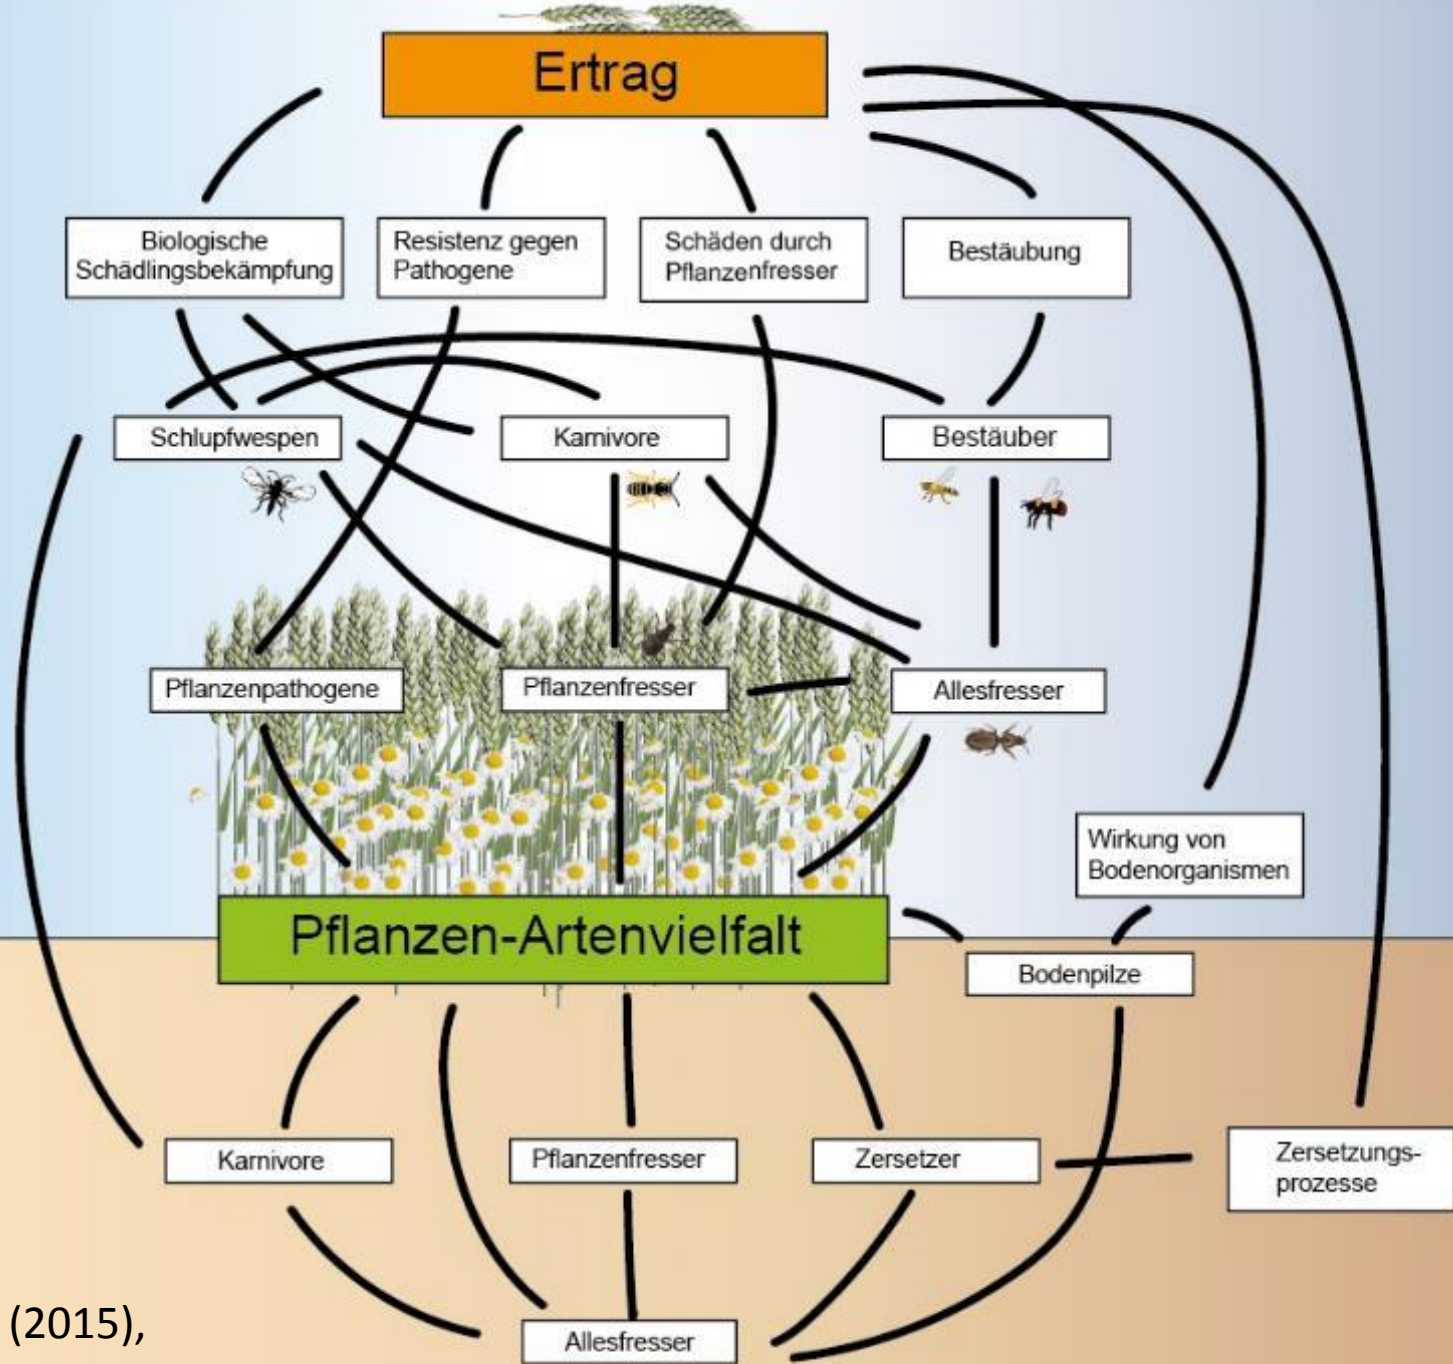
Ertrag

Biologische Schädlingsbekämpfung

Resistenz gegen Pathogene

Schäden durch Pflanzenfresser

Bestäubung

Schlupfwespen

Karnivore

Bestäuber

Pflanzenpathogene

Pflanzenfresser

Allesfresser

Wirkung von Bodenorganismen

Pflanzen-Artenvielfalt

Bodenpilze

Karnivore

Pflanzenfresser

Zersetzer

Zersetzungsprozesse

(2015),

Allesfresser